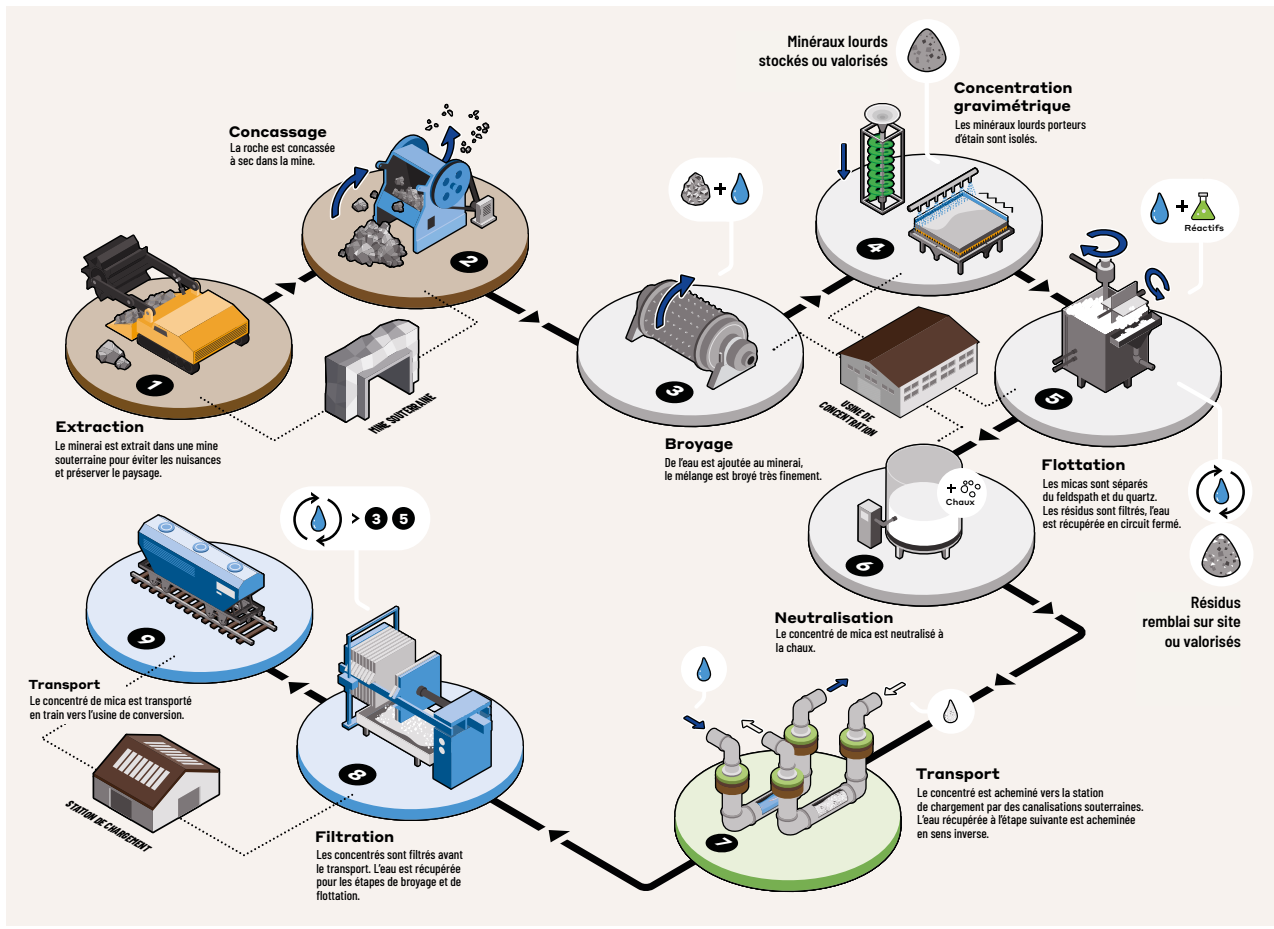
Minéraux lourds stockés ou valorisés

Concentration gravimétrique
Les minéraux lourds porteurs d'étain sont isolés.

Concassage
La roche est concassée à sec dans la mine.

+

Réactifs

2

4

1

3

5

MINE SOUTERRAINE

USINE DE CONCENTRATION

Extraction
Le minerai est extrait dans une mine souterraine pour éviter les nuisances et préserver le paysage.

Broyage
De l'eau est ajoutée au minerai, le mélange est broyé très finement.

Flottation
Les micas sont séparés du feldspath et du quartz. Les résidus sont filtrés, l'eau est récupérée en circuit fermé.

> 3 5

+ Chaux

6

9

Résidus remblai sur site ou valorisés

Neutralisation
Le concentré de mica est neutralisé à la chaux.

Transport
Le concentré de mica est transporté en train vers l'usine de conversion.

8

7

STATION DE CHARGEMENT

Transport
Le concentré est acheminé vers la station de chargement par des canalisations souterraines. L'eau récupérée à l'étape suivante est acheminée en sens inverse.

Filtration
Les concentrés sont filtrés avant le transport. L'eau est récupérée pour les étapes de broyage et de flottation.